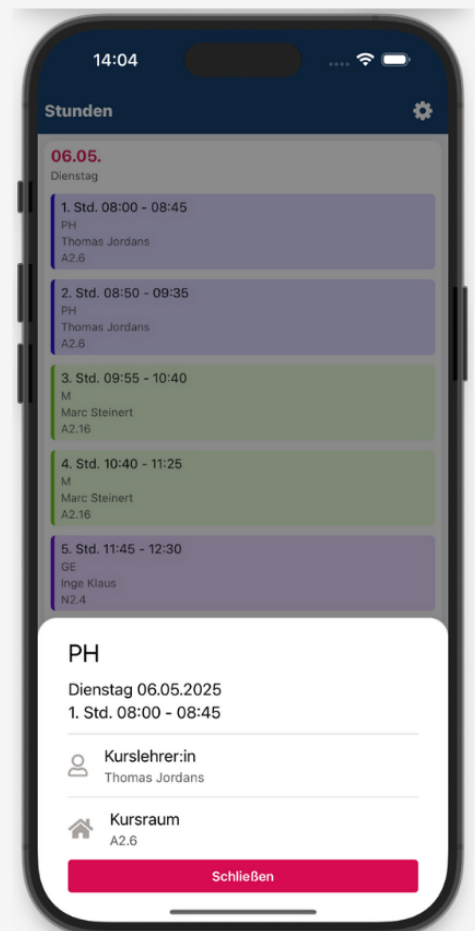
14:04

Stunden

06.05.
Dienstag

1. Std. 08:00 - 08:45
PH
Thomas Jordans
A2.6

2. Std. 08:50 - 09:35
PH
Thomas Jordans
A2.6

3. Std. 09:55 - 10:40
M
Marc Steinert
A2.16

4. Std. 10:40 - 11:25
M
Marc Steinert
A2.16

5. Std. 11:45 - 12:30
GE
Inge Klaus
N2.4

PH

Dienstag 06.05.2025
1. Std. 08:00 - 08:45

Kurslehrer:in
Thomas Jordans

Kursraum
A2.6

Schließen